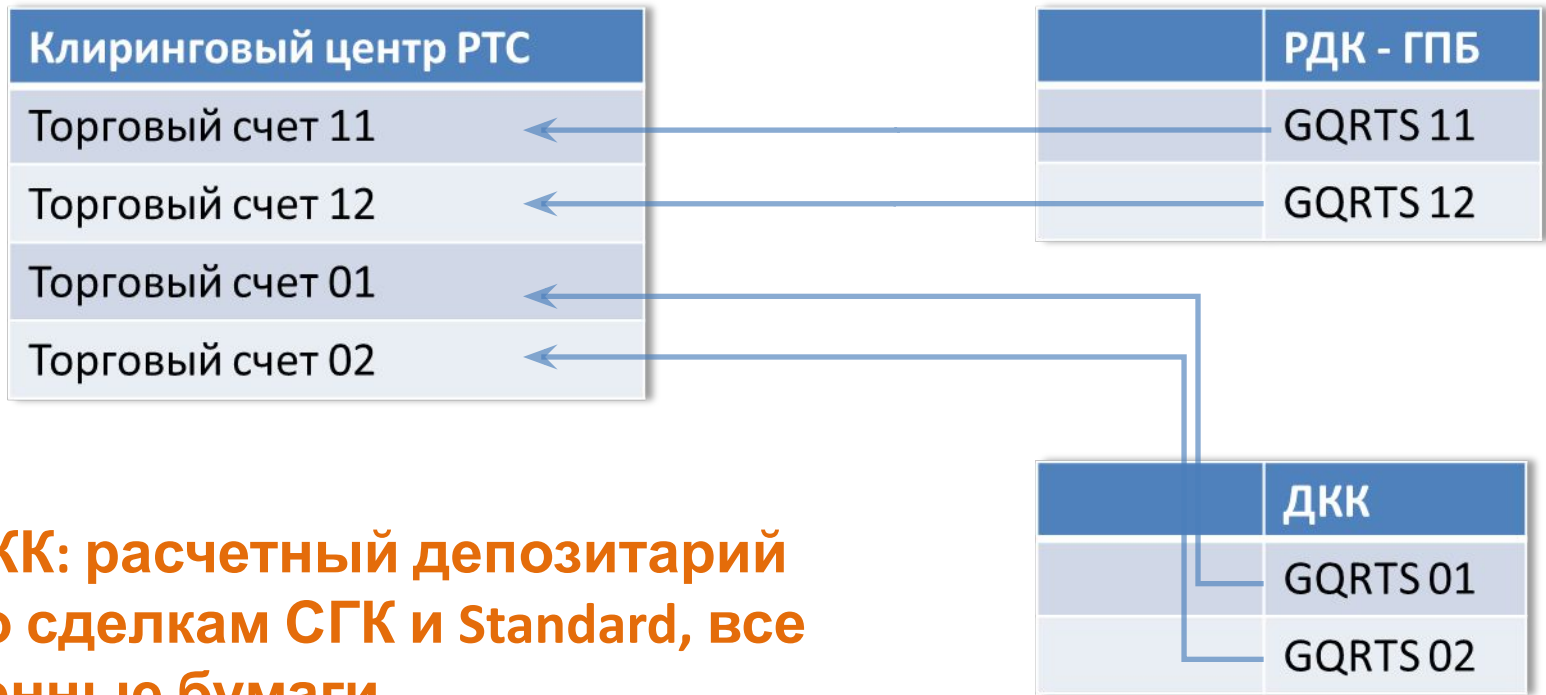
| Клиринговый центр РТС |
|---|
| Торговый счет 11 |
| Торговый счет 12 |
| Торговый счет 01 |
| Торговый счет 02 |

| | РДК - ГПБ |
|---|---|
| | GQRTS 11 |
| | GQRTS 12 |

| | ДКК |
|---|---|
| | GQRTS 01 |
| | GQRTS 02 |

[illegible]КК: расчетный депозитарий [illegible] сделкам СГК и Standard, все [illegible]